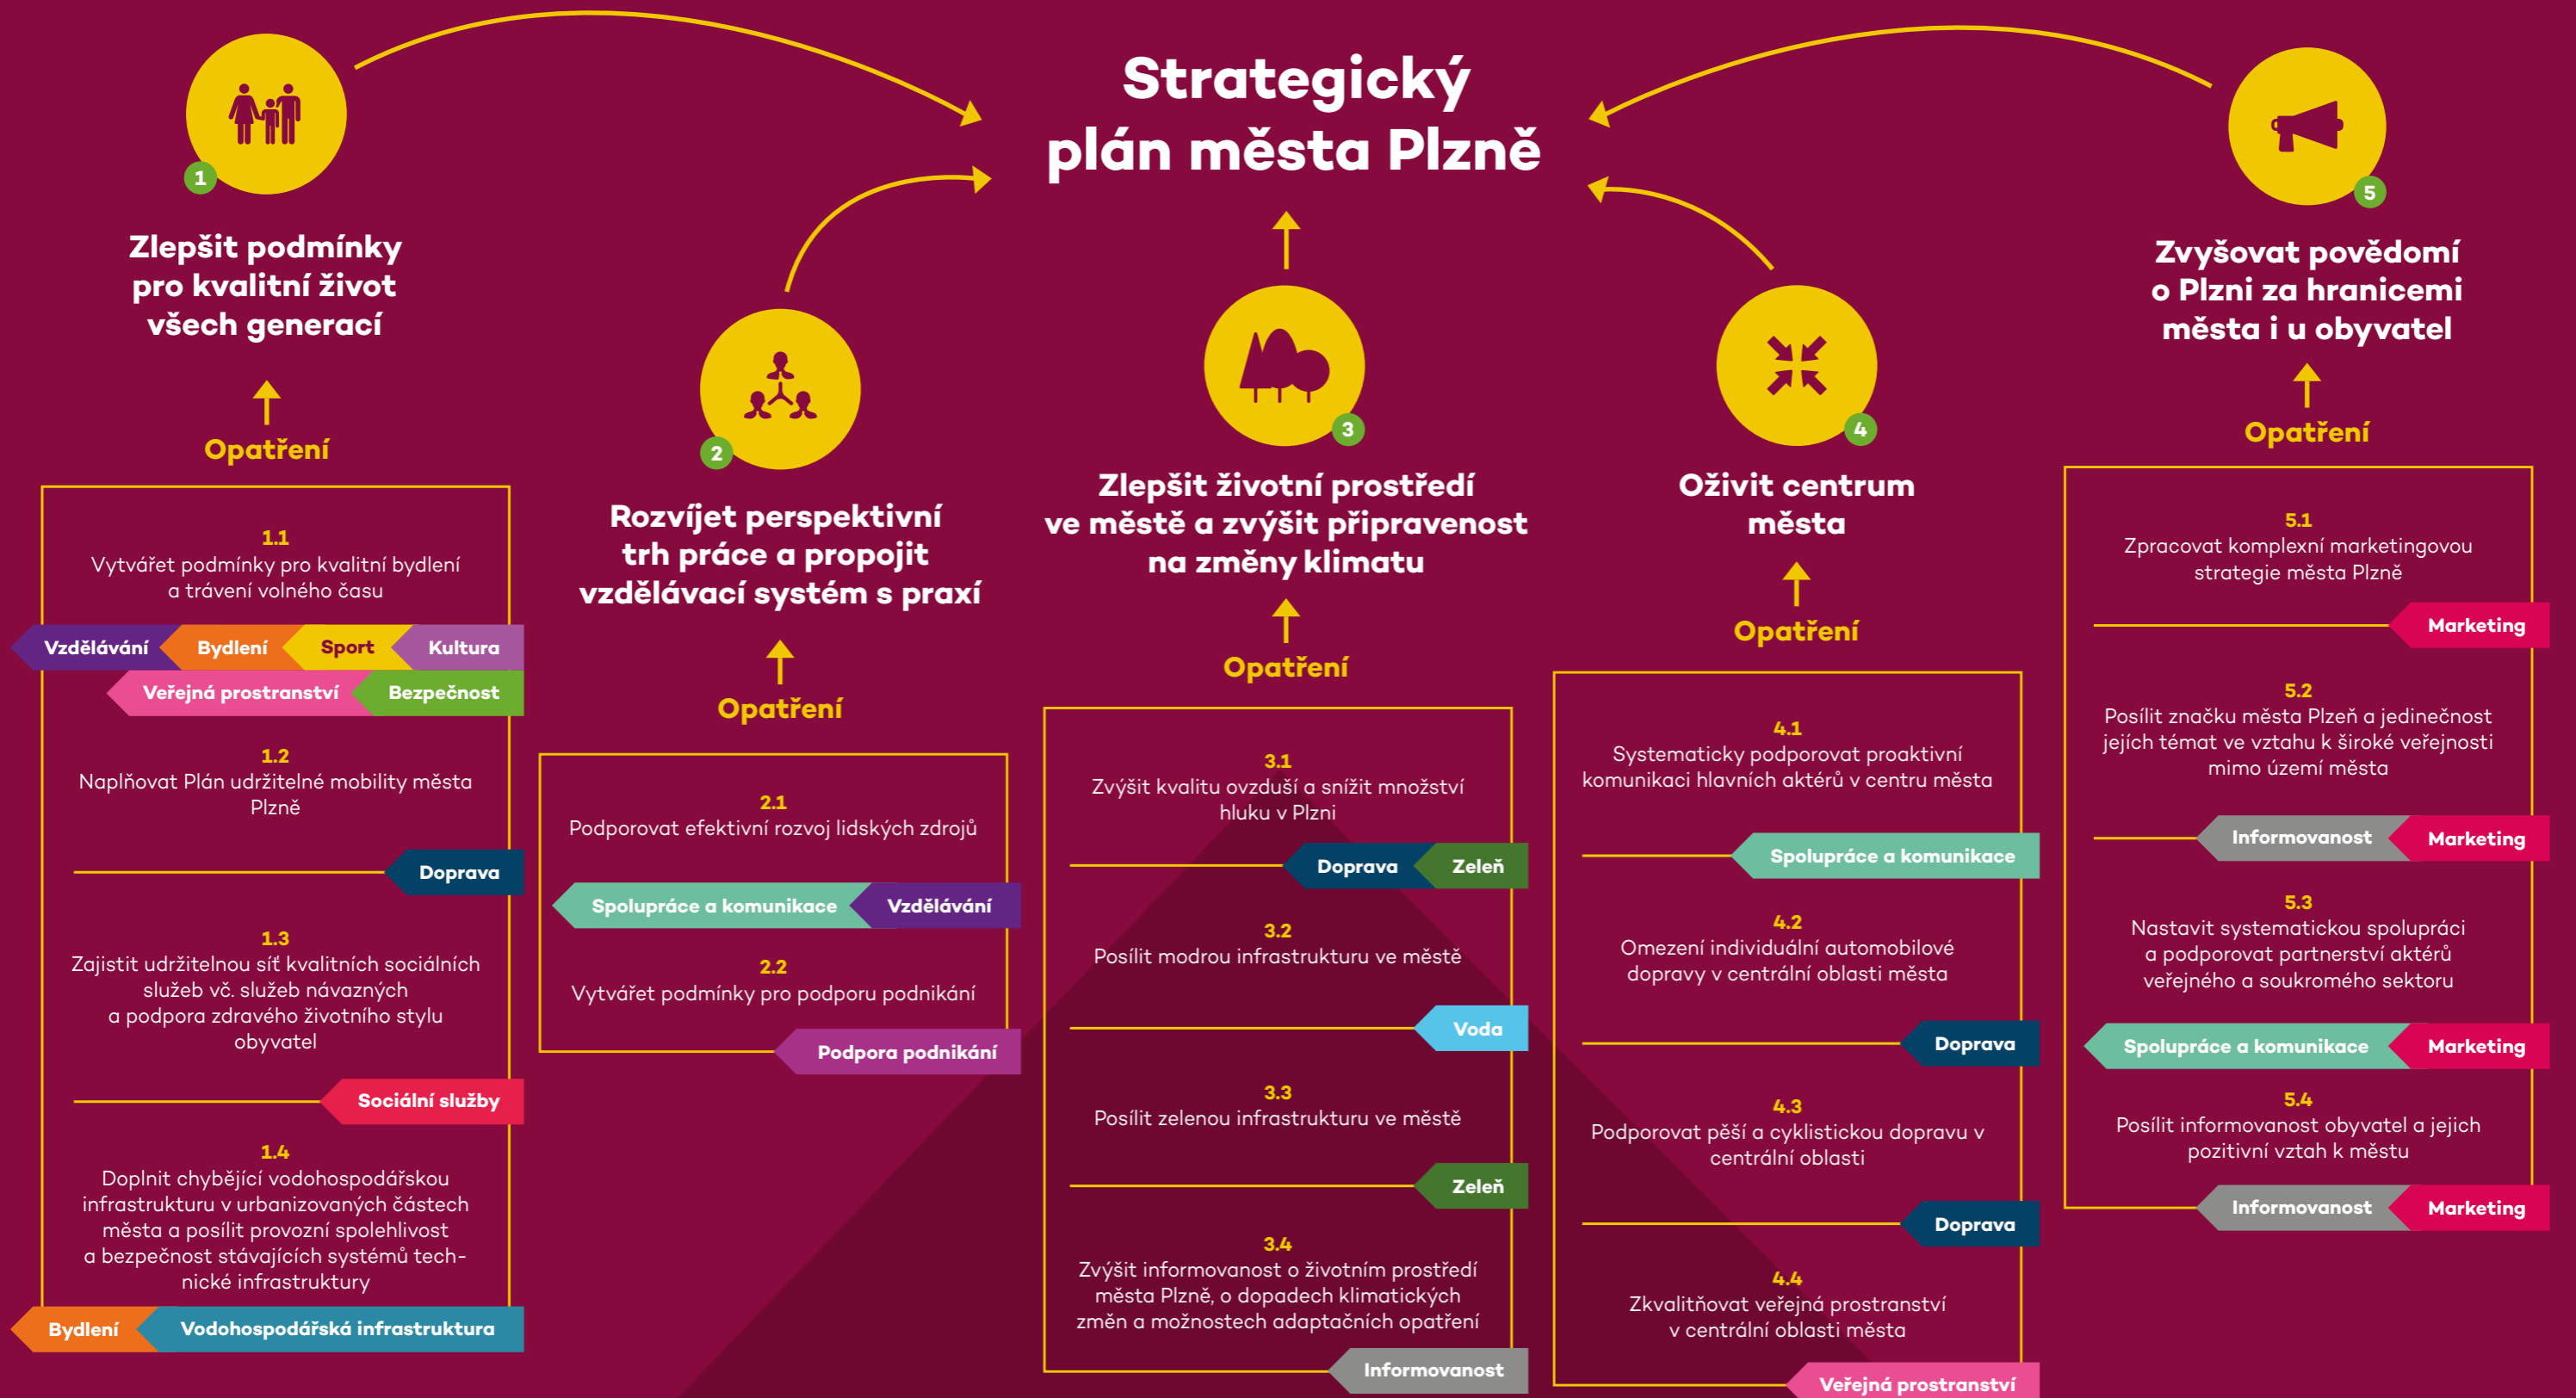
Strategický plán města Plzně

1

Zlepšit podmínky pro kvalitní život všech generací

Opatření

1.1
Vytvářet podmínky pro kvalitní bydlení a trávení volného času

Vzdělávání Bydlení Sport Kultura
Veřejná prostranství Bezpečnost

1.2
Naplňovat Plán udržitelné mobility města Plzně

Doprava

1.3
Zajistit udržitelnou síť kvalitních sociálních služeb vč. služeb návazných a podpora zdravého životního stylu obyvatel

Sociální služby

1.4
Doplnit chybějící vodohospodářskou infrastrukturu v urbanizovaných částech města a posílit provozní spolehlivost a bezpečnost stávajících systémů technické infrastruktury

Bydlení Vodohospodářská infrastruktura

2

Rozvíjet perspektivní trh práce a propojit vzdělávací systém s praxí

Opatření

2.1
Podporovat efektivní rozvoj lidských zdrojů

Spolupráce a komunikace Vzdělávání

2.2
Vytvářet podmínky pro podporu podnikání

Podpora podnikání

3

Zlepšit životní prostředí ve městě a zvýšit připravenost na změny klimatu

Opatření

3.1
Zvýšit kvalitu ovzduší a snížit množství hluku v Plzni

Doprava Zeleň

3.2
Posílit modrou infrastrukturu ve městě

Voda

3.3
Posílit zelenou infrastrukturu ve městě

Zeleň

3.4
Zvýšit informovanost o životním prostředí města Plzně, o dopadech klimatických změn a možnostech adaptačních opatření

Informovanost

4

Oživit centrum města

Opatření

4.1
Systematicky podporovat proaktivní komunikaci hlavních aktérů v centru města

Spolupráce a komunikace

4.2
Omezení individuální automobilové dopravy v centrální oblasti města

Doprava

4.3
Podporovat pěší a cyklistickou dopravu v centrální oblasti

Doprava

4.4
Zkvalitňovat veřejná prostranství v centrální oblasti města

Veřejná prostranství

5

Zvyšovat povědomí o Plzni za hranicemi města i u obyvatel

Opatření

5.1
Zpracovat komplexní marketingovou strategie města Plzně

Marketing

5.2
Posílit značku města Plzeň a jedinečnost jejích témat ve vztahu k široké veřejnosti mimo území města

Informovanost Marketing

5.3
Nastavit systematickou spolupráci a podporovat partnerství aktérů veřejného a soukromého sektoru

Spolupráce a komunikace Marketing

5.4
Posílit informovanost obyvatel a jejich pozitivní vztah k městu

Informovanost Marketing